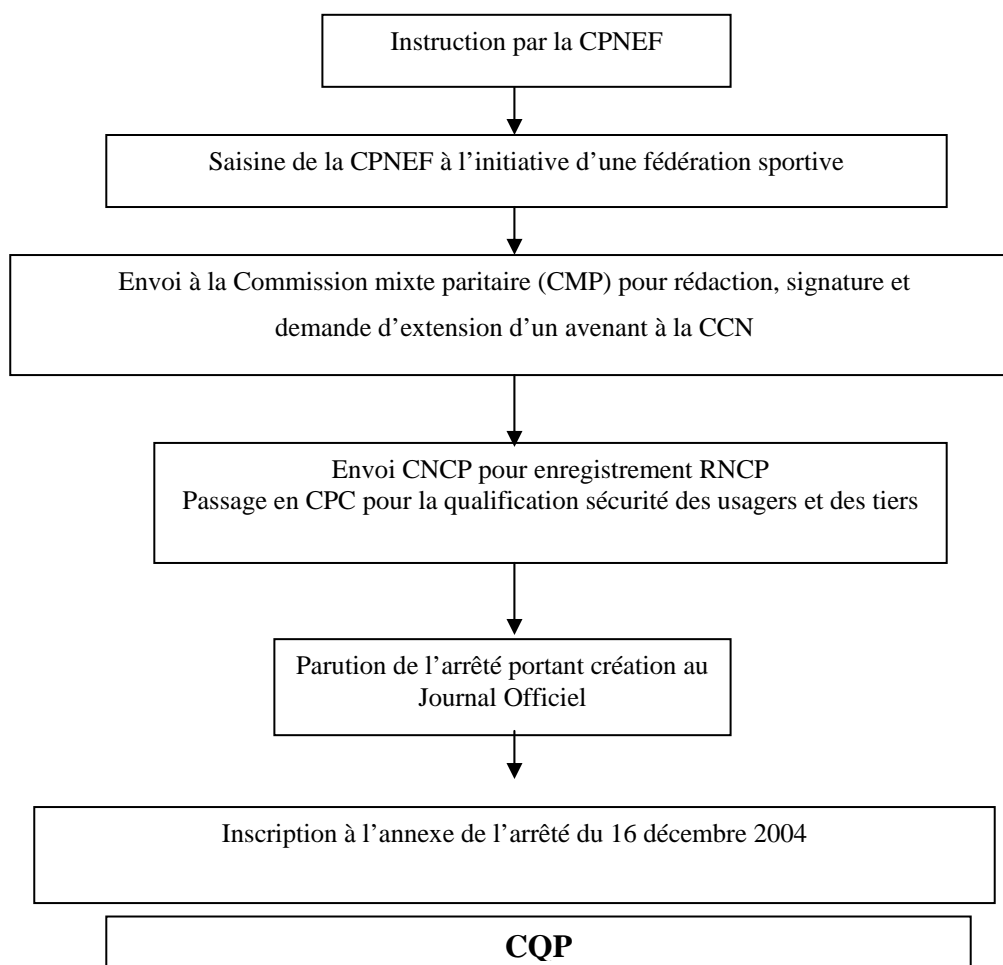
Instruction par la CPNEF

Saisine de la CPNEF à l'initiative d'une fédération sportive

Envoi à la Commission mixte paritaire (CMP) pour rédaction, signature et demande d'extension d'un avenant à la CCN

Envoi CNCP pour enregistrement RNCP
Passage en CPC pour la qualification sécurité des usagers et des tiers

Parution de l'arrêté portant création au Journal Officiel

Inscription à l'annexe de l'arrêté du 16 décembre 2004

CQP